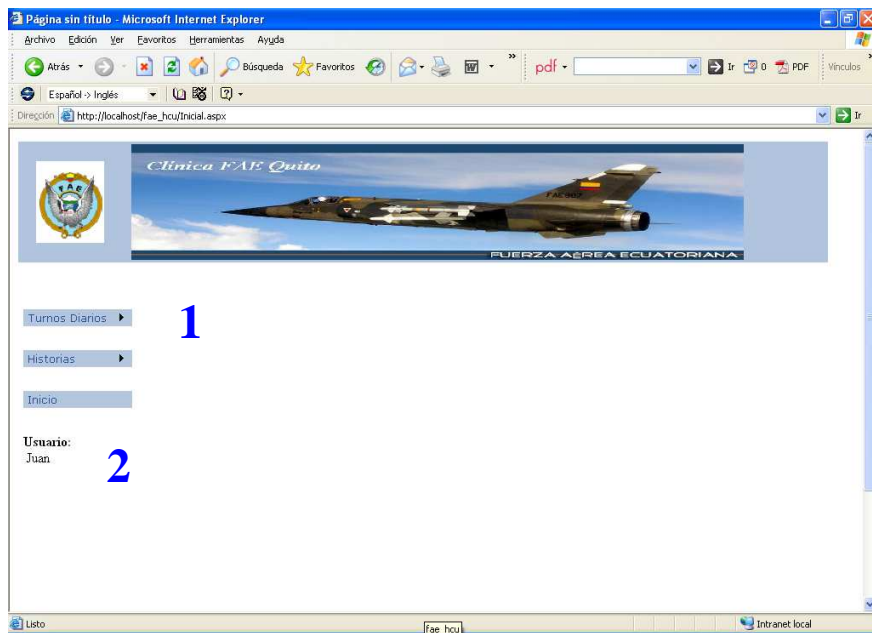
Página sin título - Microsoft Internet Explorer

Archivo Edición Ver Favoritos Herramientas Ayuda

Atrás Búsqueda Favoritos pdf Ir 0 PDF Vínculos

Español -> Inglés

Dirección http://localhost/fae_hcu/Inicial.aspx Ir

Clinica FAE Quito

FAE

FUERZA AEREA ECUATORIANA

Turnos Diarios

1

Historias

Inicio

Usuario:
Juan

2

Listo fae_hcu Intranet local